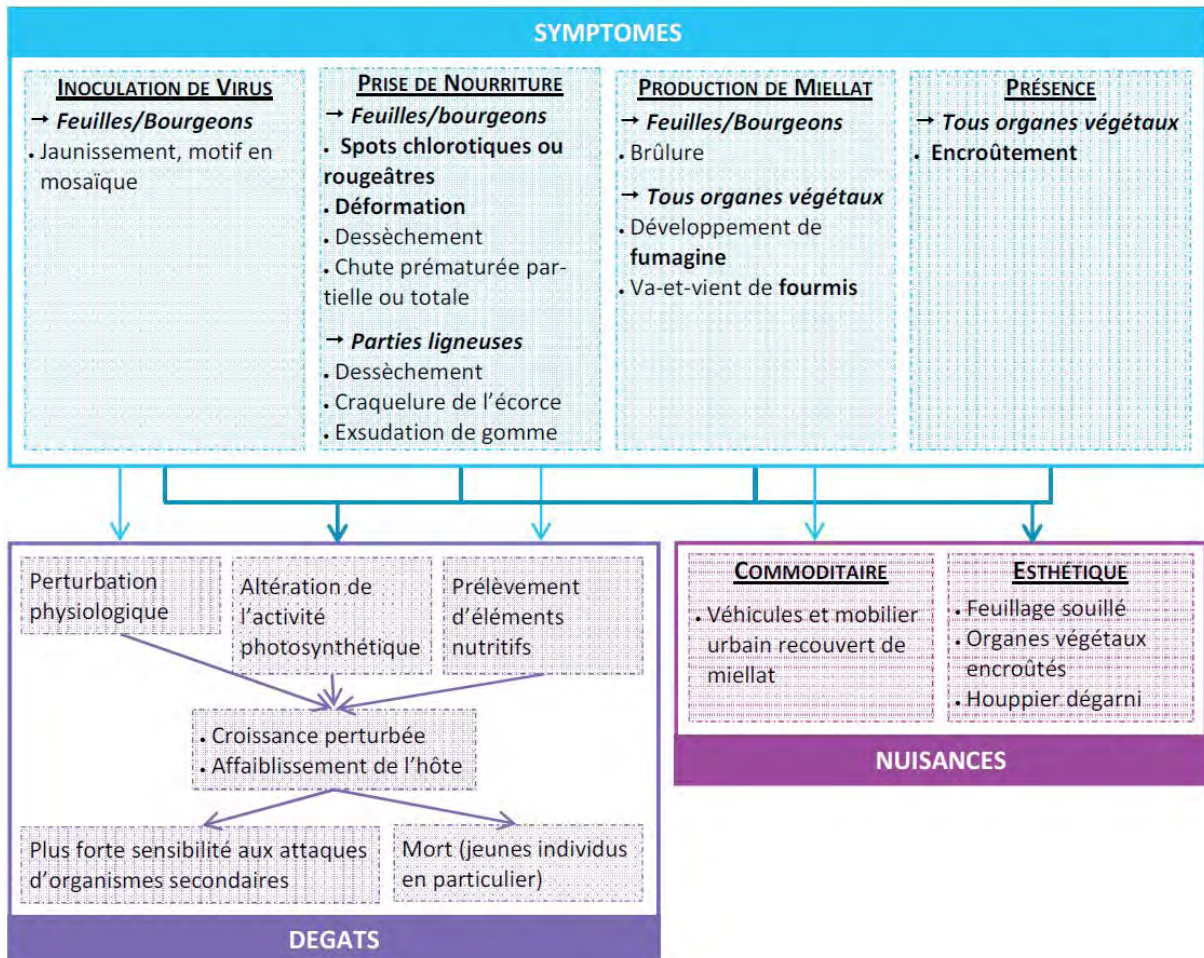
SYMPTOMES

INOCULATION DE VIRUS
→ *Feuilles/Bourgeons*
• Jaunissement, motif en mosaïque

PRISE DE NOURRITURE
→ *Feuilles/bourgeons*
• **Spots chlorotiques ou rougeâtres**
• **Déformation**
• Dessèchement
• Chute prématurée partielle ou totale
→ *Parties ligneuses*
• Dessèchement
• Craquelure de l'écorce
• Exsudation de gomme

PRODUCTION DE MIELLAT
→ *Feuilles/Bourgeons*
• Brûlure
→ *Tous organes végétaux*
• Développement de **fumagine**
• Va-et-vient de **fourmis**

PRÉSENCE
→ *Tous organes végétaux*
• **Encroûtement**

Perturbation physiologique

Altération de l'activité photosynthétique

Prélèvement d'éléments nutritifs

• Croissance perturbée
• Affaiblissement de l'hôte

Plus forte sensibilité aux attaques d'organismes secondaires

Mort (jeunes individus en particulier)

DEGATS

COMMODITAIRE
• Véhicules et mobilier urbain recouvert de miellat

ESTHÉTIQUE
• Feuillage souillé
• Organes végétaux encroûtés
• Houppier dégarni

NUISANCES